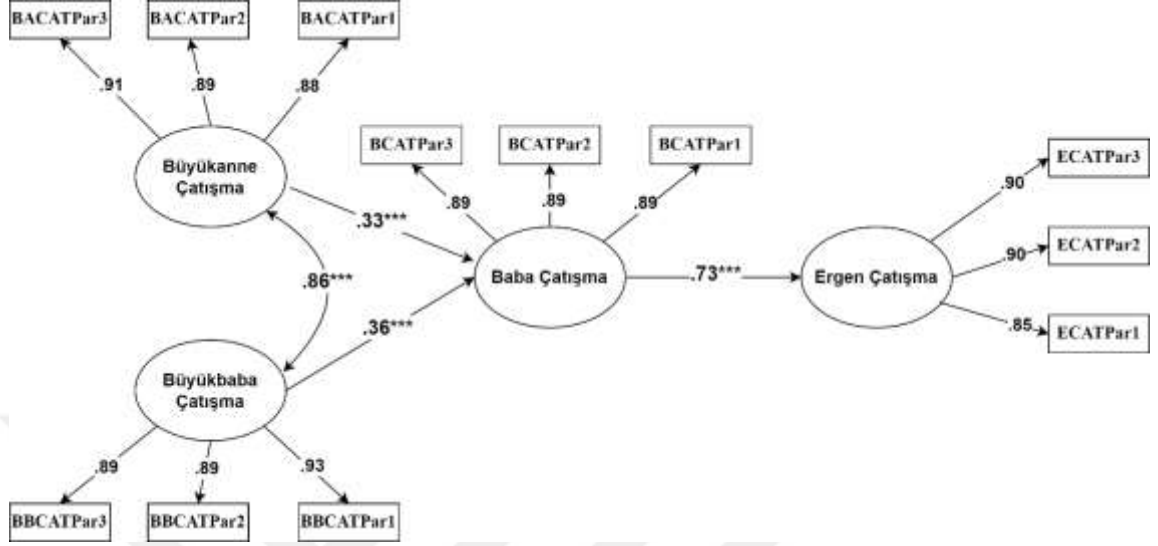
BACATPar3
BACATPar2
BACATPar1
.91
.89
.88
Büyükanne Çatışma
BCATPar3
BCATPar2
BCATPar1
.89
.89
.89
ECATPar3
.90
.33***
.86***
Baba Çatışma
.73***
Ergen Çatışma
.90
ECATPar2
.36***
.85
ECATPar1
Büyükbaba Çatışma
.89
.89
.93
BBCATPar3
BBCATPar2
BBCATPar1